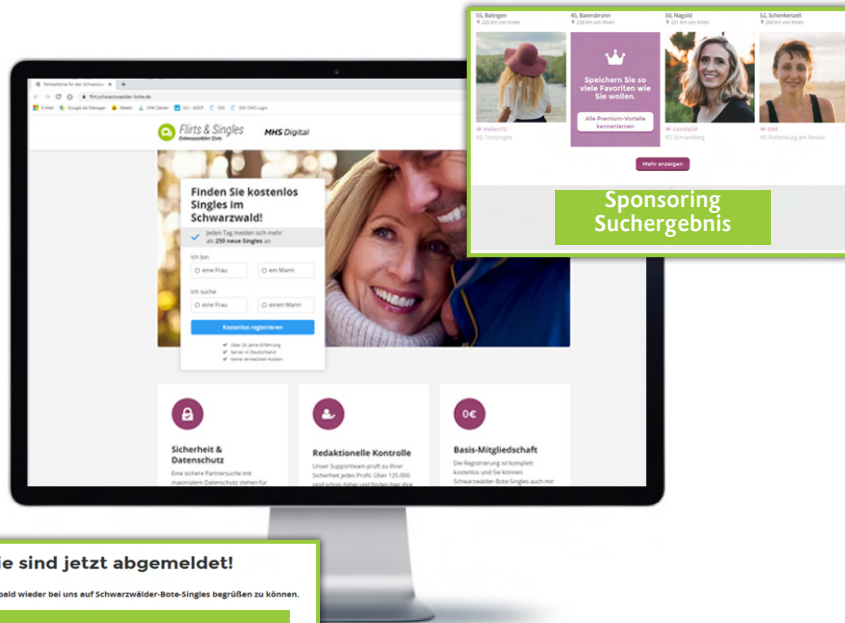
55, Balingen
223 km von Ihnen

45, Baiersbronn
230 km von Ihnen

50, Nagold
231 km von Ihnen

52, Schenkenzell
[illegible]

Helen72
45, Trossingen

Speichern Sie so viele Favoriten wie Sie wollen.

Alle Premium-Vorteile kennenlernen

carola29
47, Schramberg

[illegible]
45, Rottenburg am Neckar

Mehr anzeigen

Sponsoring Suchergebnis

Flirts & Singles

MHS Digital

Finden Sie kostenlos Singles im Schwarzwald!

Jeden Tag melden sich mehr als 250 neue Singles an

Ich bin
eine Frau
ein Mann

Ich suche
eine Frau
einen Mann

Kostenlos registrieren

Über 20 Jahre Erfahrung
Server in Deutschland
Keine versteckten Kosten

Sicherheit & Datenschutz
Eine sichere Partnersuche mit maximalem Datenschutz stehen für

Redaktionelle Kontrolle
Unser Supportteam prüft zu Ihrer Sicherheit jedes Profil. Über 125.000

0€
Basis-Mitgliedschaft
Die Registrierung ist komplett kostenlos und Sie können Schwarzwälder-Bote-Singles auch mit

ie sind jetzt abgemeldet!
bald wieder bei uns auf Schwarzwälder-Bote-Singles begrüßen zu können.